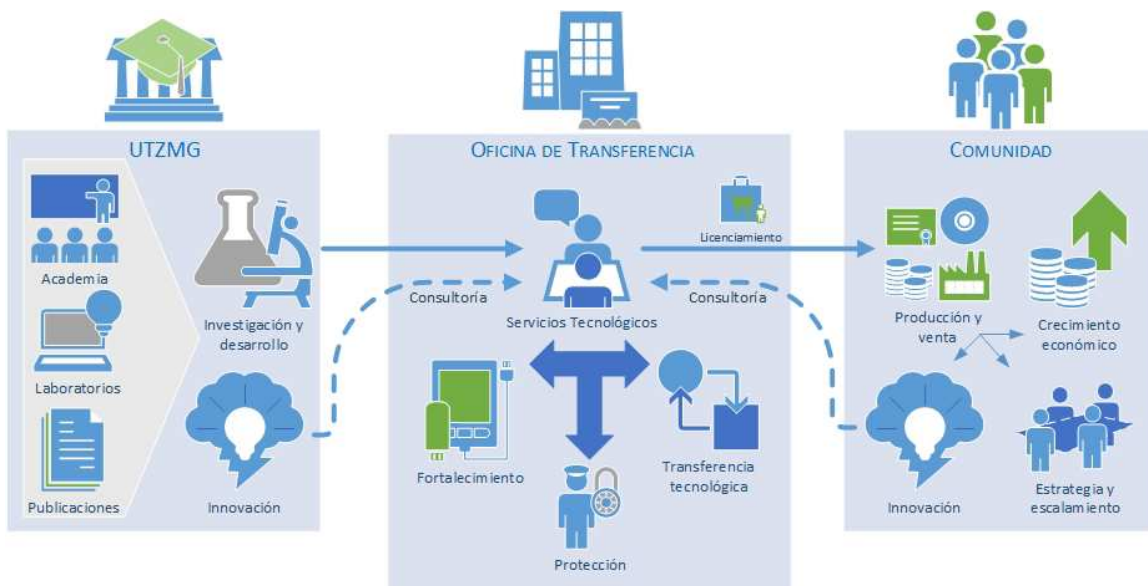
UTZMG

Academia

Laboratorios

Publicaciones

Investigación y desarrollo

Innovación

Oficina de Transferencia

Consultoría

Servicios Tecnológicos

Licenciamiento

Consultoría

Fortalecimiento

Transferencia tecnológica

Protección

Comunidad

Producción y venta

Crecimiento económico

Innovación

Estrategia y escalamiento